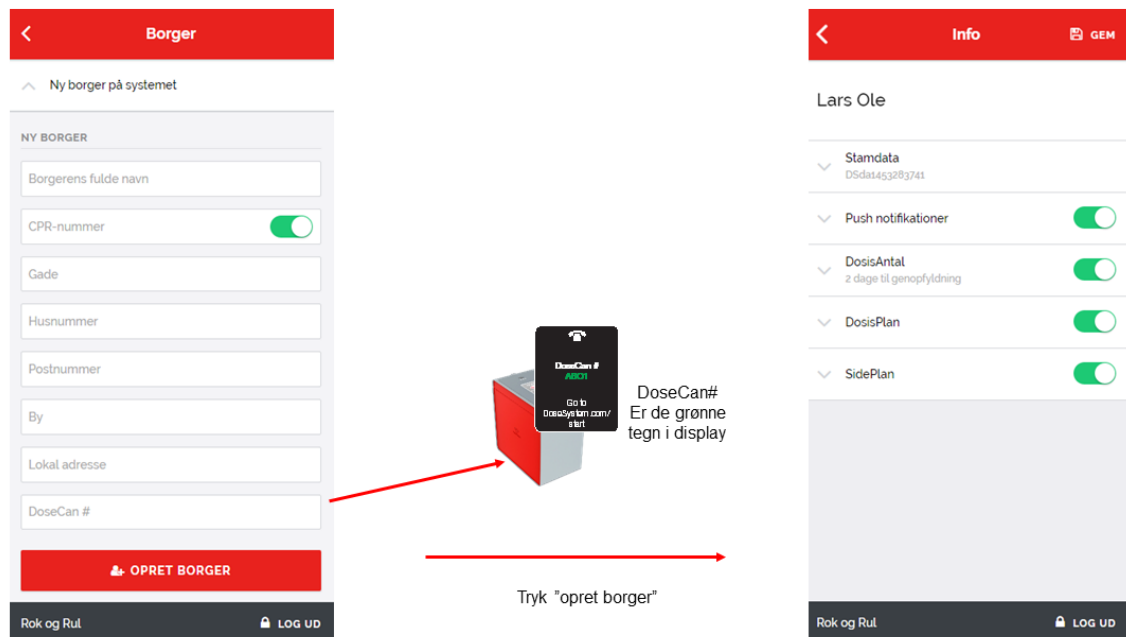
Borger

Ny borger på systemet

NY BORGER

Borgerens fulde navn

CPR-nummer

Gade

Husnummer

Postnummer

By

Lokal adresse

DoseCan #

OPRET BORGER

Rok og Rul

LOG UD

DoseCan #
ABC1
Go to DoseSystem.com/start

DoseCan#
Er de grønne tegn i display

Tryk "opret borger"

Info

GEM

Lars Ole

Stamdata
DSda1453283741

Push notifikationer

DosisAntal
2 dage til genopfyldning

DosisPlan

SidePlan

Rok og Rul

LOG UD